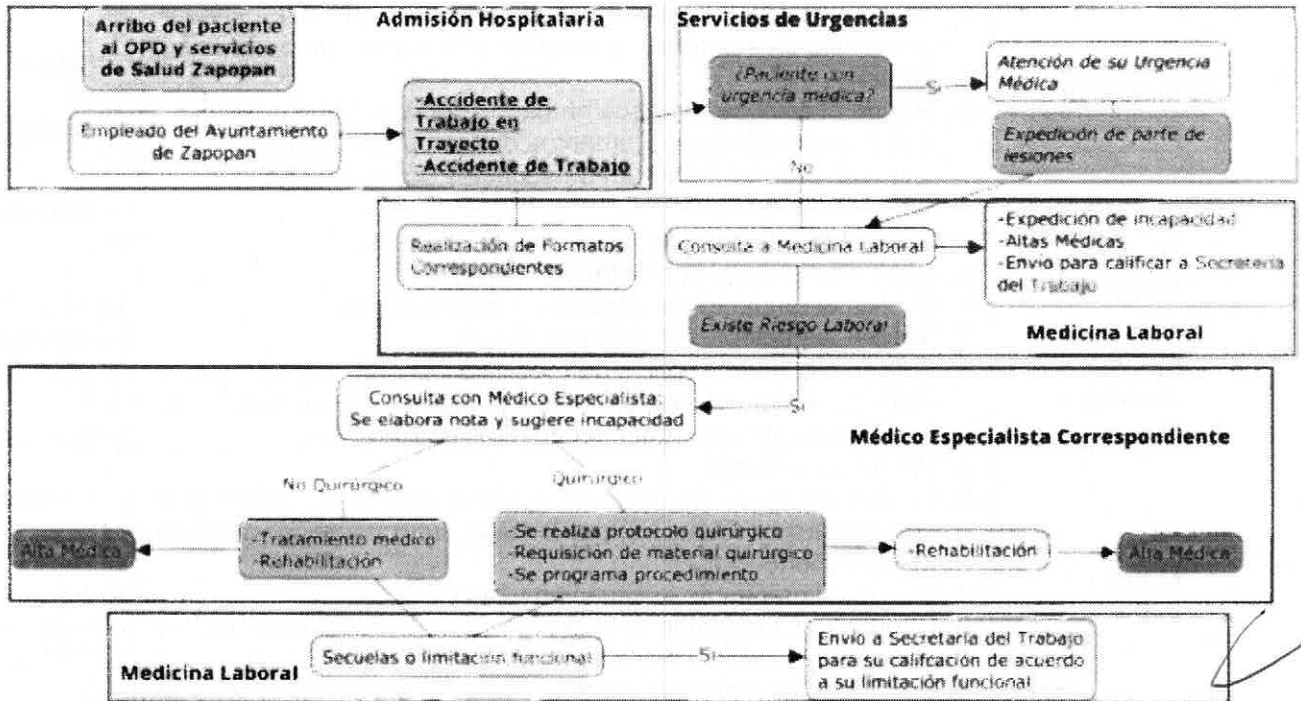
Arribo del paciente al OPD y servicios de Salud Zapopan

Admisión Hospitalaria

Empleado del Ayuntamiento de Zapopan

-Accidente de Trabajo en Trayecto
-Accidente de Trabajo

Servicios de Urgencias

¿Paciente con urgencia médica?

Si

Atención de su Urgencia Médica

Expedición de parte de lesiones

No

Realización de Formatos Correspondientes

Consulta a Medicina Laboral

-Expedición de incapacidad
-Altas Médicas
-Envio para calificar a Secretaria del Trabajo

Existe Riesgo Laboral

Medicina Laboral

Consulta con Médico Especialista: Se elabora nota y sugiere incapacidad

Si

Médico Especialista Correspondiente

No Quirurgico

Quirurgico

Alta Médica

-Tratamiento médico
-Rehabilitación

-Se realiza protocolo quirurgico
-Requisicion de material quirurgico
-Se programa procedimiento

-Rehabilitación

Alta Médica

Medicina Laboral

Secuelas o limitación funcional

Si

Envio a Secretaria del Trabajo para su califcación de acuerdo a su limitación funcional